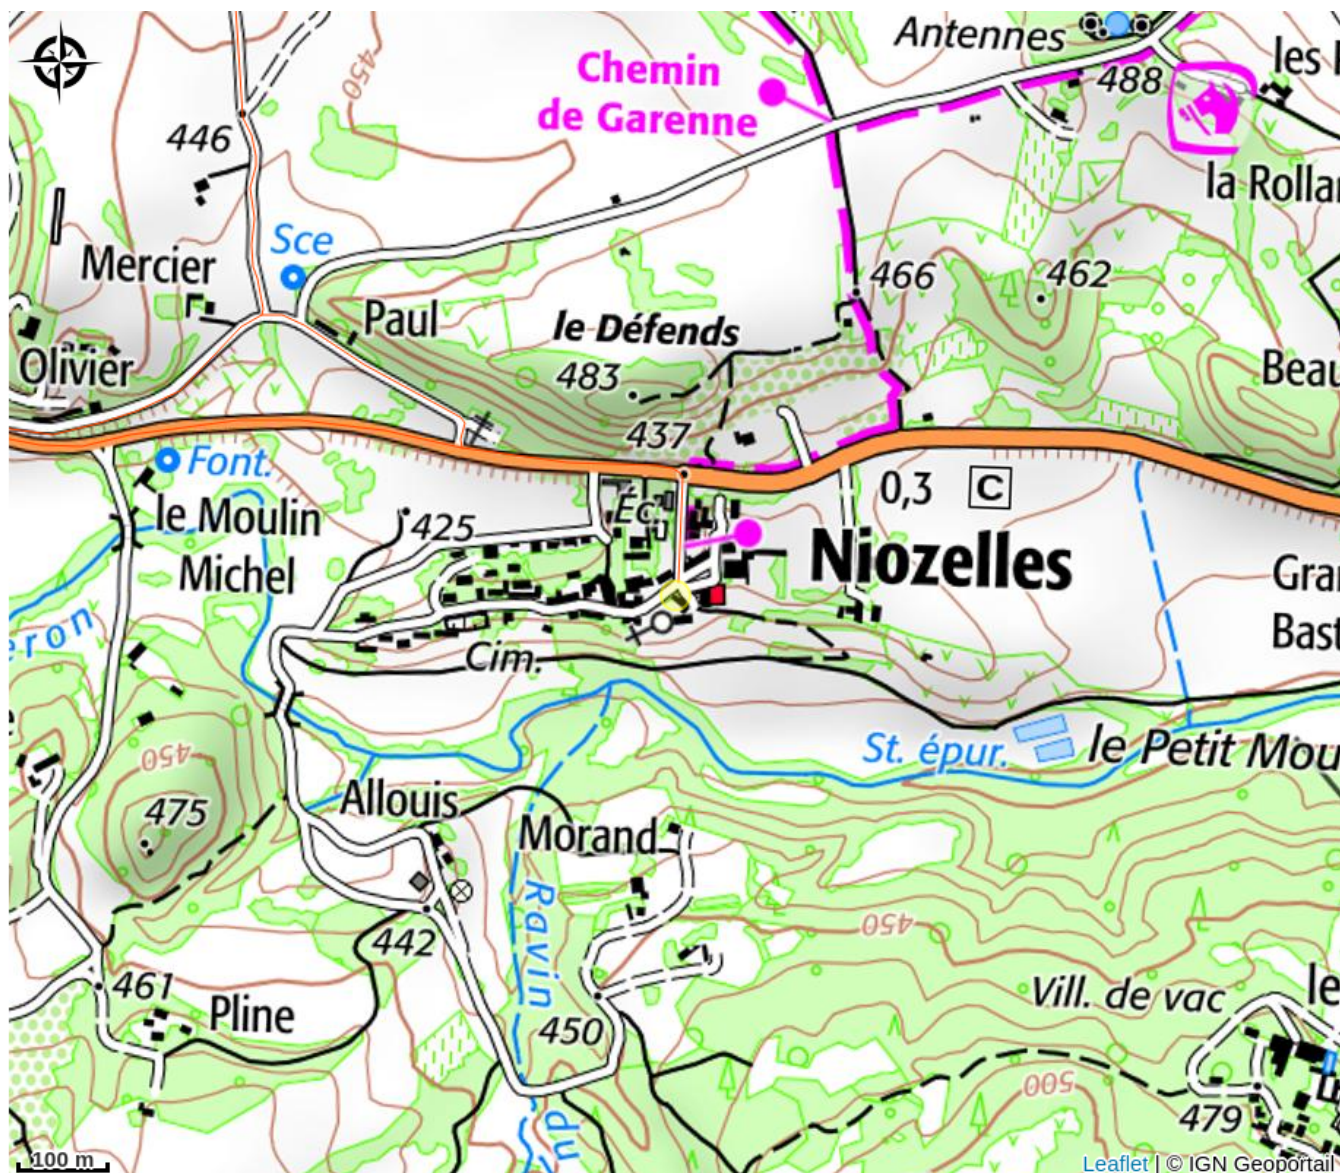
Antennes
les P
488
Chemin de Garenne
la Rollan
450
446
Sce
Mercier
Paul
le Défends
466
462
Olivier
483
Beau
437
Font.
le Moulin Michel
0,3
C
425
Éc.
Niozelles
Gran Bast
eron
Cim.
450
St. épur.
le Petit Mou
475
Allouis
Morand
Ravin du
450
442
461
Pline
450
Vill. de vac
le
500
479
100 m
Leaflet | © IGN Geoportail